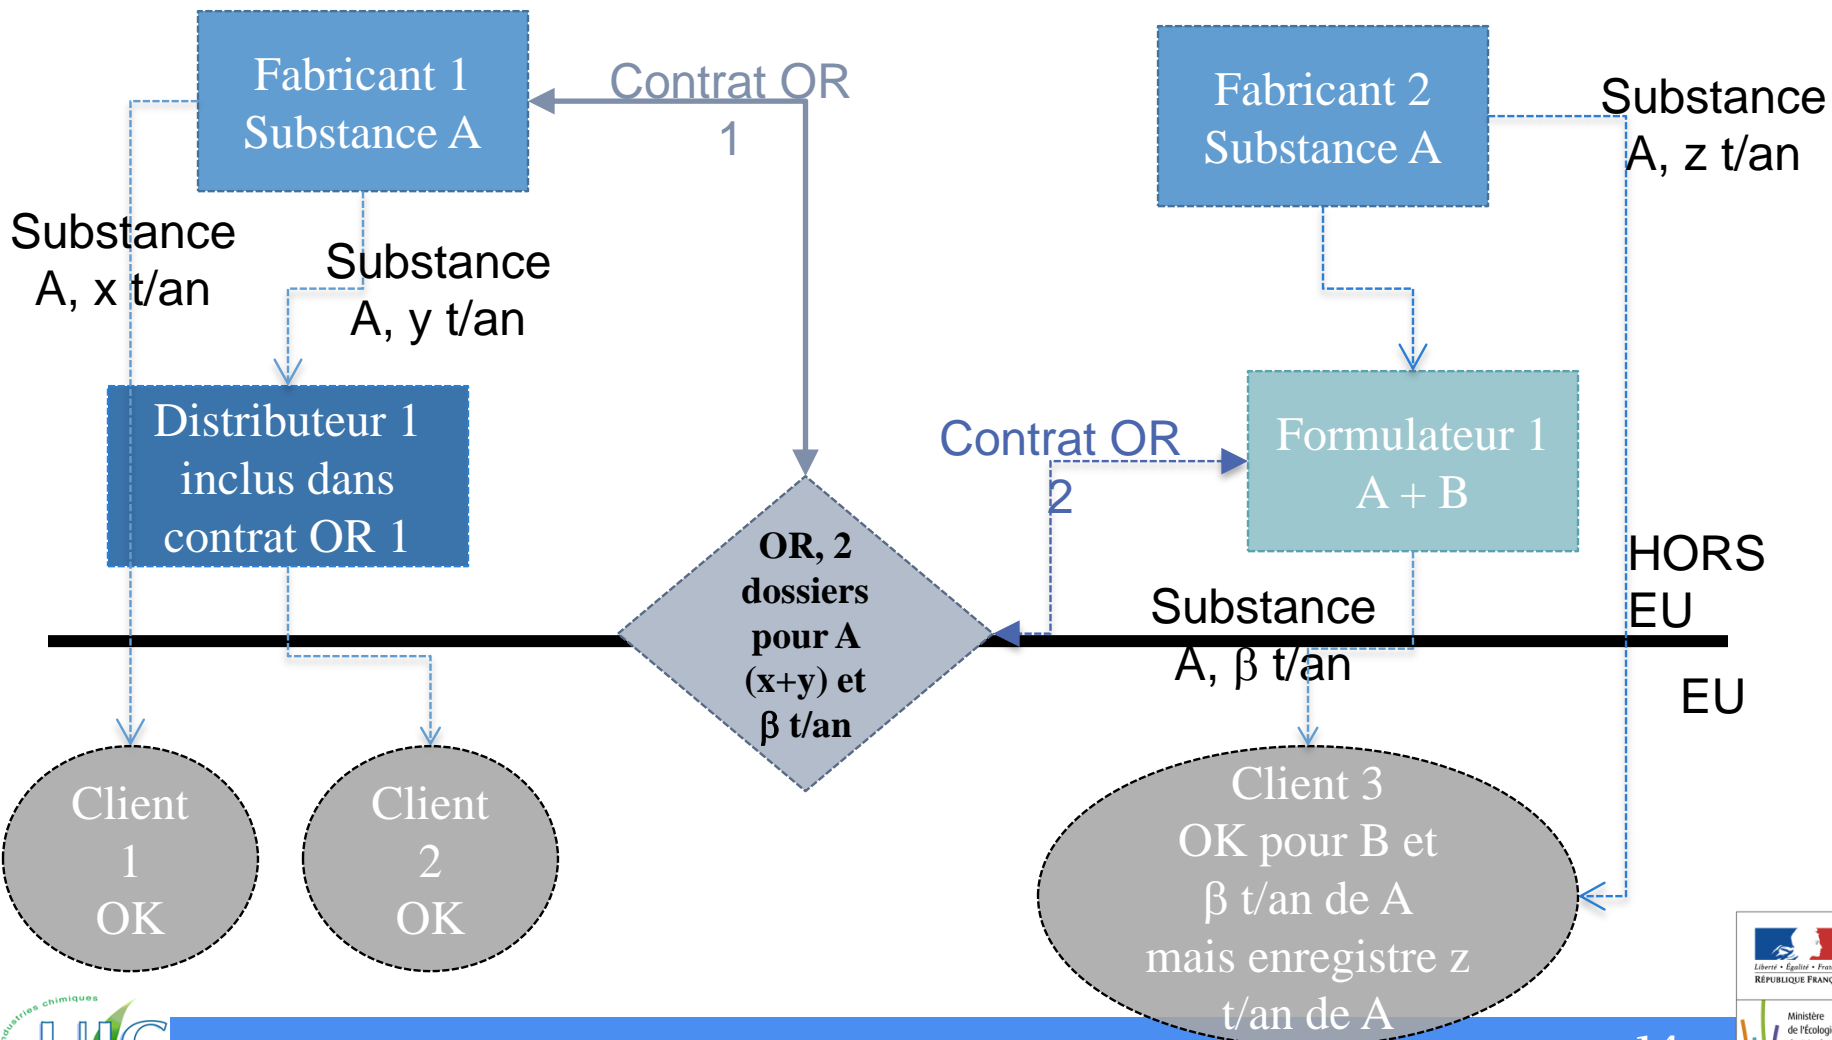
Fabricant 1
Substance A

Contrat OR 1

Fabricant 2
Substance A

Substance A, z t/an

Substance A, x t/an

Substance A, y t/an

Distributeur 1 inclus dans contrat OR 1

Contrat OR 2

Formulateur 1
A + B

HORS EU

OR, 2 dossiers pour A (x+y) et β t/an

Substance A, β t/an

EU

Client 1 OK

Client 2 OK

Client 3
OK pour B et β t/an de A mais enregistre z t/an de A

Liberté • Égalité • Frat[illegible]
RÉPUBLIQUE FRANÇ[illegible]

Ministère de l'Écologi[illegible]

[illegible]ustries chimiques
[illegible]